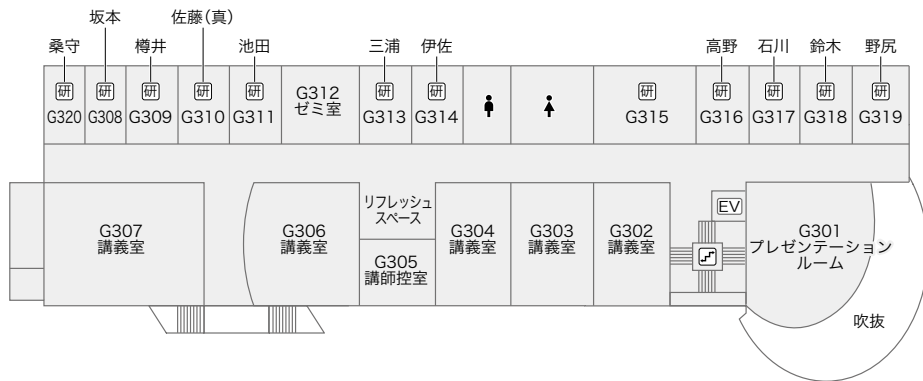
坂本　佐藤(真)
桑守　樽井　池田　三浦　伊佐　高野　石川　鈴木　野尻

研 G320
研 G308
研 G309
研 G310
研 G311
G312 ゼミ室
研 G313
研 G314
研 G315
研 G316
研 G317
研 G318
研 G319

G307 講義室
G306 講義室
リフレッシュスペース
G305 講師控室
G304 講義室
G303 講義室
G302 講義室
EV
G301 プレゼンテーションルーム
吹抜